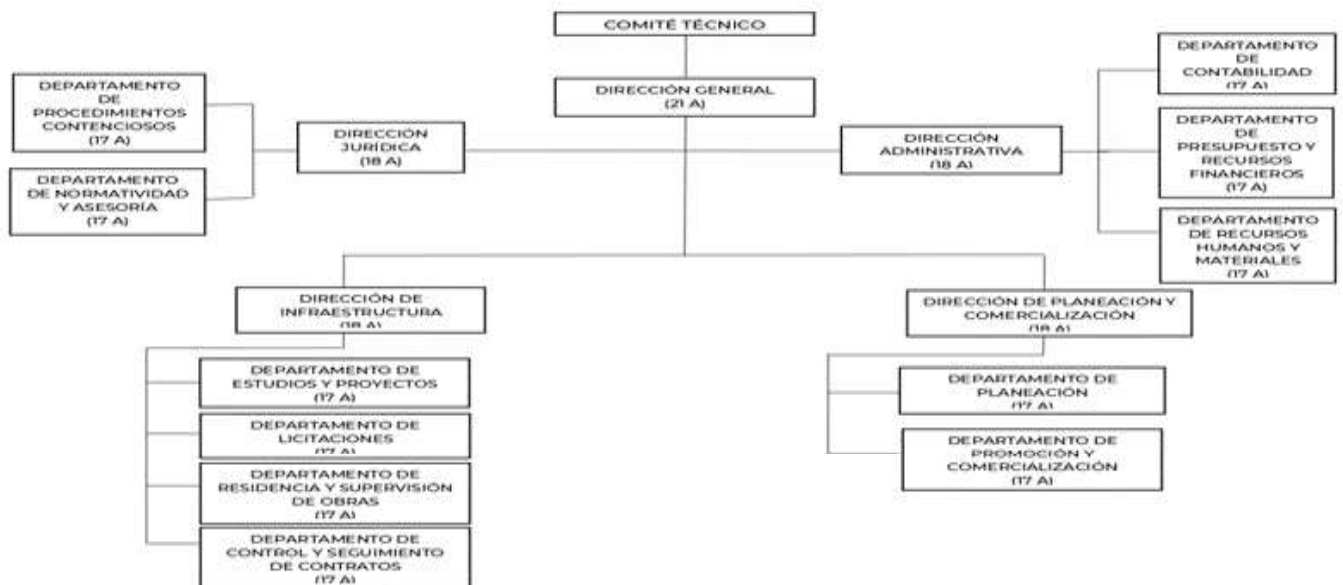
COMITÉ TÉCNICO

DIRECCIÓN GENERAL
(21 A)

DEPARTAMENTO DE PROCEDIMIENTOS CONTENCIOSOS
(17 A)

DEPARTAMENTO DE NORMATIVIDAD Y ASESORÍA
(17 A)

DIRECCIÓN JURÍDICA
(18 A)

DIRECCIÓN ADMINISTRATIVA
(18 A)

DEPARTAMENTO DE CONTABILIDAD
(17 A)

DEPARTAMENTO DE PRESUPUESTO Y RECURSOS FINANCIEROS
(17 A)

DEPARTAMENTO DE RECURSOS HUMANOS Y MATERIALES
(17 A)

DIRECCIÓN DE INFRAESTRUCTURA
(18 A)

DEPARTAMENTO DE ESTUDIOS Y PROYECTOS
(17 A)

DEPARTAMENTO DE LICITACIONES
(17 A)

DEPARTAMENTO DE RESIDENCIA Y SUPERVISIÓN DE OBRAS
(17 A)

DEPARTAMENTO DE CONTROL Y SEGUIMIENTO DE CONTRATOS
(17 A)

DIRECCIÓN DE PLANEACIÓN Y COMERCIALIZACIÓN
(18 A)

DEPARTAMENTO DE PLANEACIÓN
(17 A)

DEPARTAMENTO DE PROMOCIÓN Y COMERCIALIZACIÓN
(17 A)